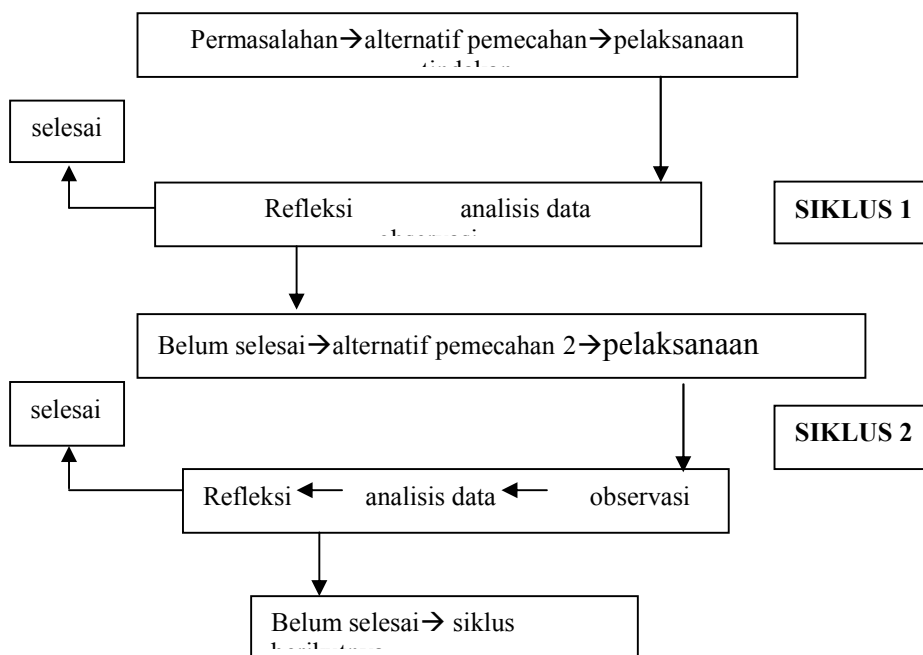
Permasalahan→alternatif pemecahan→pelaksanaan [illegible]

selesai

Refleksi analisis data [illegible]

SIKLUS 1

Belum selesai→alternatif pemecahan 2→pelaksanaan

selesai

SIKLUS 2

Refleksi ← analisis data ← observasi

Belum selesai→ siklus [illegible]